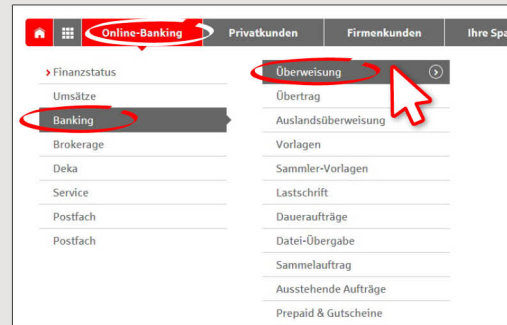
Online-Banking Privatkunden Firmenkunden Ihre Spa

› Finanzstatus
Umsätze
Banking
Brokerage
Deka
Service
Postfach
Postfach

Überweisung
Übertrag
Auslandsüberweisung
Vorlagen
Sammler-Vorlagen
Lastschrift
Daueraufträge
Datei-Übergabe
Sammelauftrag
Ausstehende Aufträge
Prepaid & Gutscheine